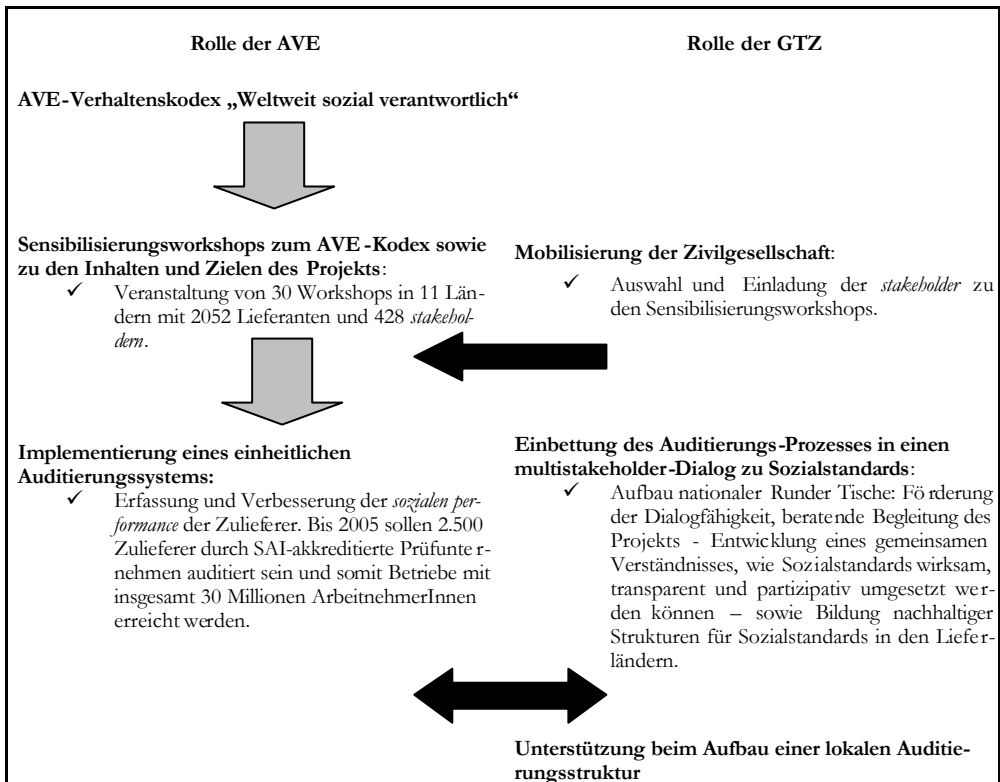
**Rolle der AVE**

**AVE-Verhaltenskodex „Weltweit sozial verantwortlich“**

**Sensibilisierungsworkshops zum AVE -Kodex sowie zu den Inhalten und Zielen des Projekts**:

✓ Veranstaltung von 30 Workshops in 11 Ländern mit 2052 Lieferanten und 428 *stakeholdern*.

**Implementierung eines einheitlichen Auditierungssystems:**

✓ Erfassung und Verbesserung der *sozialen performance* der Zulieferer. Bis 2005 sollen 2.500 Zulieferer durch SAI-akkreditierte Prüfunternehmen auditiert sein und somit Betriebe mit insgesamt 30 Millionen ArbeitnehmerInnen erreicht werden.

**Rolle der GTZ**

**Mobilisierung der Zivilgesellschaft**:

✓ Auswahl und Einladung der *stakeholder* zu den Sensibilisierungsworkshops.

**Einbettung des Auditierungs-Prozesses in einen multistakeholder-Dialog zu Sozialstandards**:

✓ Aufbau nationaler Runder Tische: Förderung der Dialogfähigkeit, beratende Begleitung des Projekts - Entwicklung eines gemeinsamen Verständnisses, wie Sozialstandards wirksam, transparent und partizipativ umgesetzt werden können – sowie Bildung nachhaltiger Strukturen für Sozialstandards in den Lieferländern.

**Unterstützung beim Aufbau einer lokalen Auditierungsstruktur**